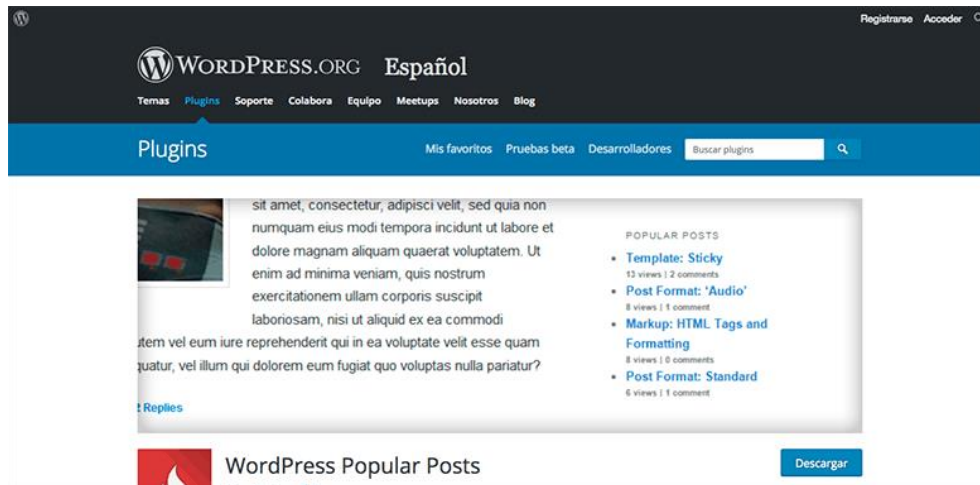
Registrarse Acceder

WordPress.org Español

Temas Plugins Soporte Colabora Equipo Meetups Nosotros Blog

Plugins

Mis favoritos Pruebas beta Desarrolladores Buscar plugins

sit amet, consectetur, adipisci velit, sed quia non numquam eius modi tempora incidunt ut labore et dolore magnam aliquam quaerat voluptatem. Ut enim ad minima veniam, quis nostrum exercitationem ullam corporis suscipit laboriosam, nisi ut aliquid ex ea commodi ıtem vel eum iure reprehenderit qui in ea voluptate velit esse quam ıuatur, vel illum qui dolorem eum fugiat quo voluptas nulla pariatur?

Replies

POPULAR POSTS

• Template: Sticky
13 views | 2 comments
• Post Format: 'Audio'
8 views | 1 comment
• Markup: HTML Tags and Formatting
8 views | 0 comments
• Post Format: Standard
6 views | 1 comment

WordPress Popular Posts

Descargar